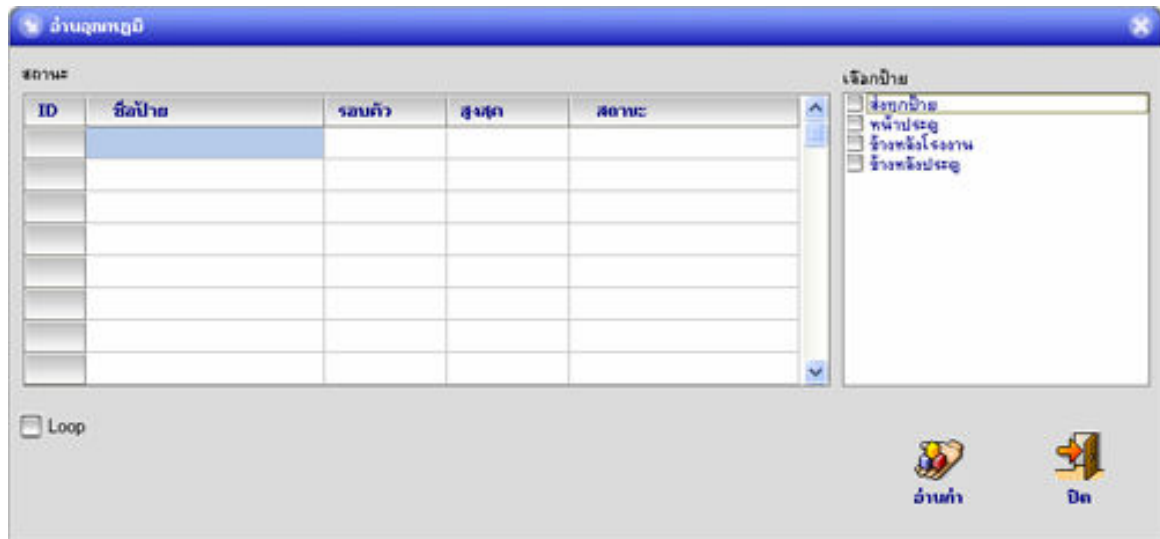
อ่านอุณหภูมิ

สถานะ

| ID | ชื่อป้าย | รอบตัว | สูงสุด | สถานะ |
|---|---|---|---|---|
| | | | | |
| | | | | |
| | | | | |
| | | | | |
| | | | | |
| | | | | |
| | | | | |
| | | | | |

เลือกป้าย
ส่งทุกป้าย
หน้าประตู
ข้างหลังโรงงาน
ข้างหลังประตู

Loop

อ่านค่า

ปิด